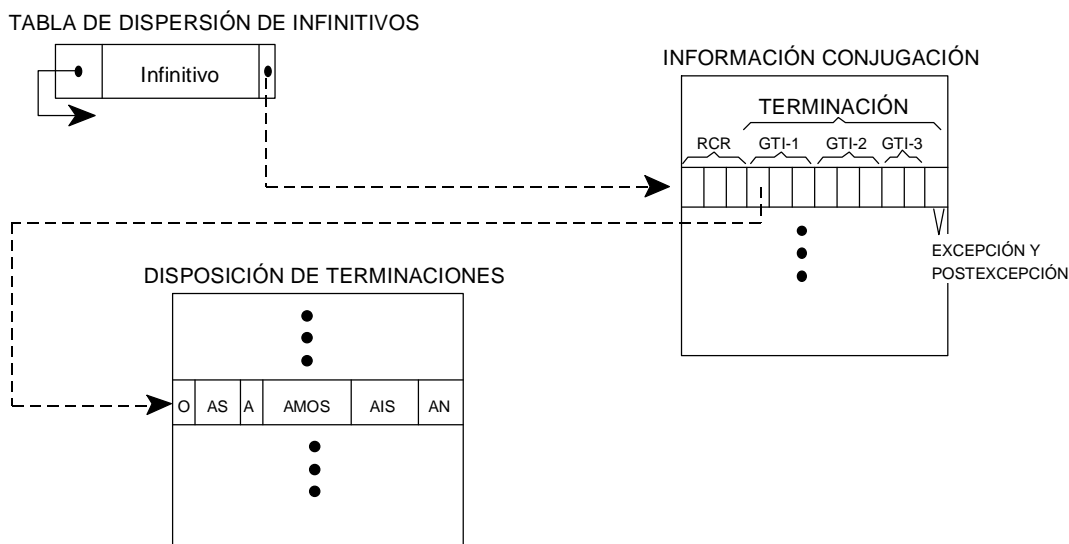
TABLA DE DISPERSIÓN DE INFINITIVOS

Infinitivo

INFORMACIÓN CONJUGACIÓN

TERMINACIÓN

RCR GTI-1 GTI-2 GTI-3

EXCEPCIÓN Y POSTEXCEPCIÓN

DISPOSICIÓN DE TERMINACIONES

| O | AS | A | AMOS | AIS | AN |
|---|---|---|---|---|---|